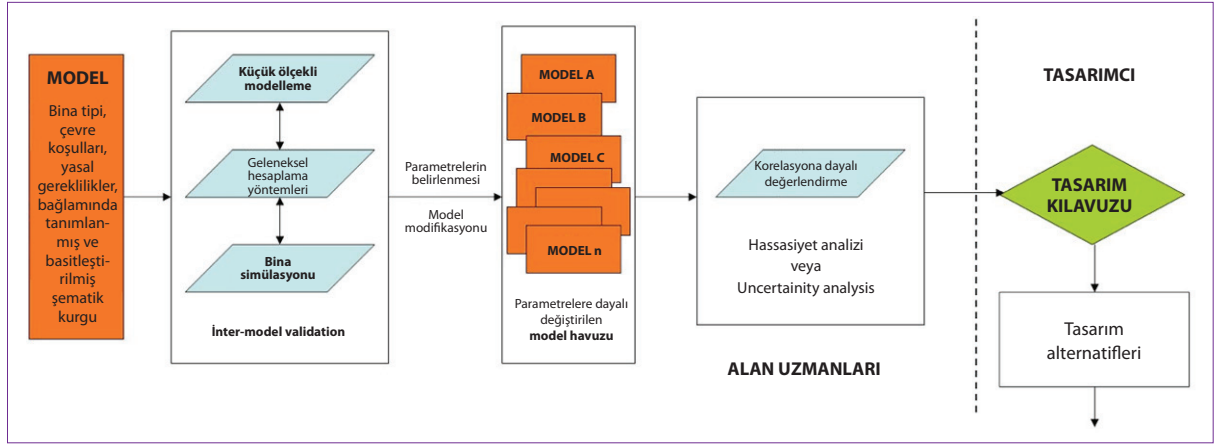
MODEL

Bina tipi, çevre koşulları, yasal gereklilikler, bağlamında tanımlanmış ve basitleştirilmiş şematik kurgu

Küçük ölçekli modelleme

Geleneksel hesaplama yöntemleri

Bina simülasyonu

İnter-model validation

Parametrelerin belirlenmesi

Model modifikasyonu

MODEL A

MODEL B

MODEL C

MODEL n

Parametrelere dayalı değiştirilen model havuzu

Korelasyona dayalı değerlendirme

Hassasiyet analizi veya Uncertainity analysis

ALAN UZMANLARI

TASARIMCI

TASARIM KILAVUZU

Tasarım alternatifleri